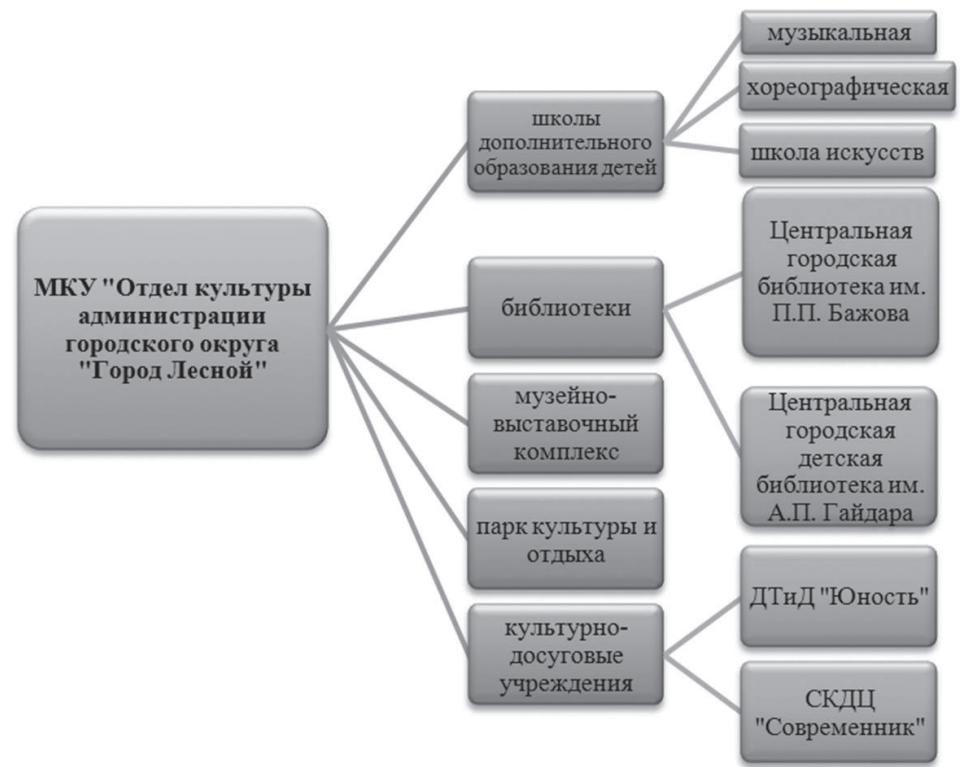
МКУ "Отдел культуры администрации городского округа "Город Лесной"

школы дополнительного образования детей

музыкальная

хореографическая

школа искусств

библиотеки

Центральная городская библиотека им. П.П. Бажова

Центральная городская детская библиотека им. А.П. Гайдара

музейно-выставочный комплекс

парк культуры и отдыха

культурно-досуговые учреждения

ДТиД "Юность"

СКДЦ "Современник"